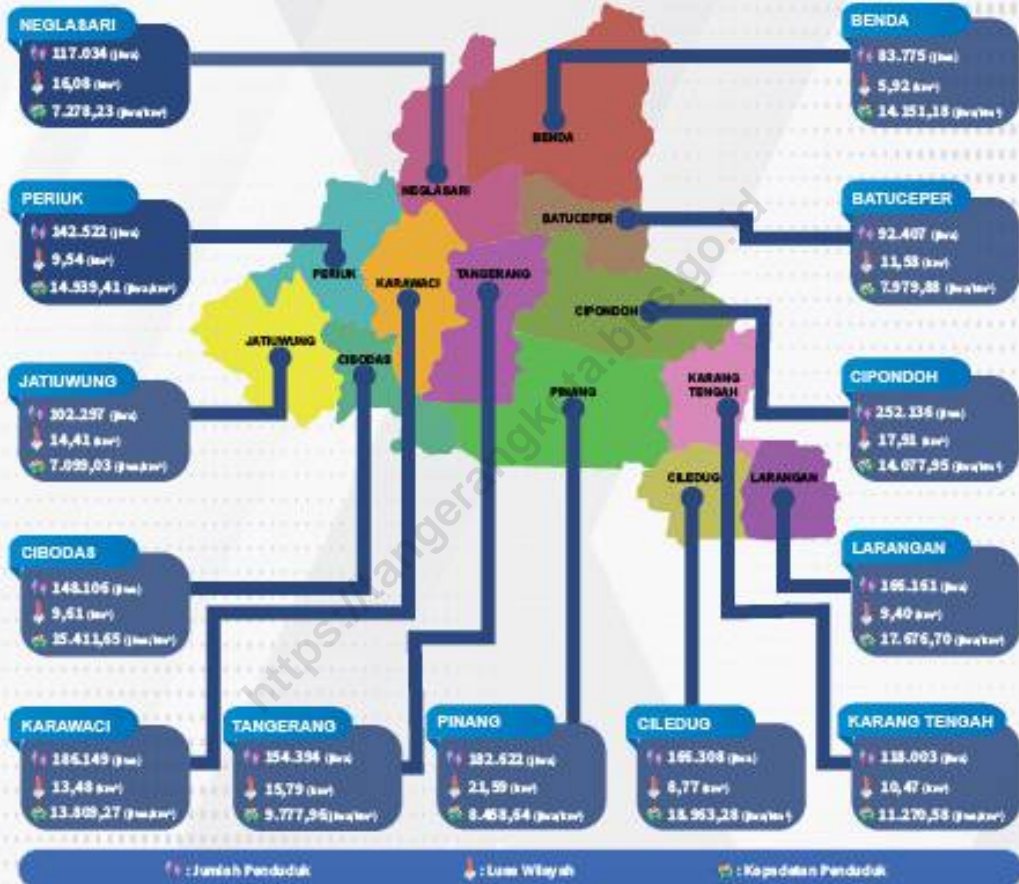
NEGLASARI
117.034 (jiwa)
16,08 (km²)
7.278,23 (jiwa/km²)

BENDA
83.775 (jiwa)
5,92 (km²)
14.151,18 (jiwa/km²)

PERIUK
142.522 (jiwa)
9,54 (km²)
14.939,41 (jiwa/km²)

BATUCEPER
92.407 (jiwa)
11,58 (km²)
7.979,88 (jiwa/km²)

JATIUWUNG
102.297 (jiwa)
14,41 (km²)
7.099,03 (jiwa/km²)

CIPONDOH
252.136 (jiwa)
17,91 (km²)
14.077,95 (jiwa/km²)

CIBODAS
148.106 (jiwa)
9,61 (km²)
15.411,65 (jiwa/km²)

LARANGAN
166.161 (jiwa)
9,40 (km²)
17.676,70 (jiwa/km²)

KARAWACI
186.149 (jiwa)
13,48 (km²)
13.809,27 (jiwa/km²)

TANGERANG
154.394 (jiwa)
15,79 (km²)
9.777,96 (jiwa/km²)

PINANG
182.622 (jiwa)
21,59 (km²)
8.458,64 (jiwa/km²)

CILEDUG
166.308 (jiwa)
8,77 (km²)
18.963,28 (jiwa/km²)

KARANG TENGAH
118.003 (jiwa)
10,47 (km²)
11.270,58 (jiwa/km²)

BENDA
NEGLASARI
BATUCEPER
PERIUK
KARAWACI
TANGERANG
CIPONDOH
JATIUWUNG
CIBODAS
PINANG
KARANG TENGAH
CILEDUG
LARANGAN

https://tangerangkota.bps.go.id

: Jumlah Penduduk
: Luas Wilayah
: Kepadatan Penduduk